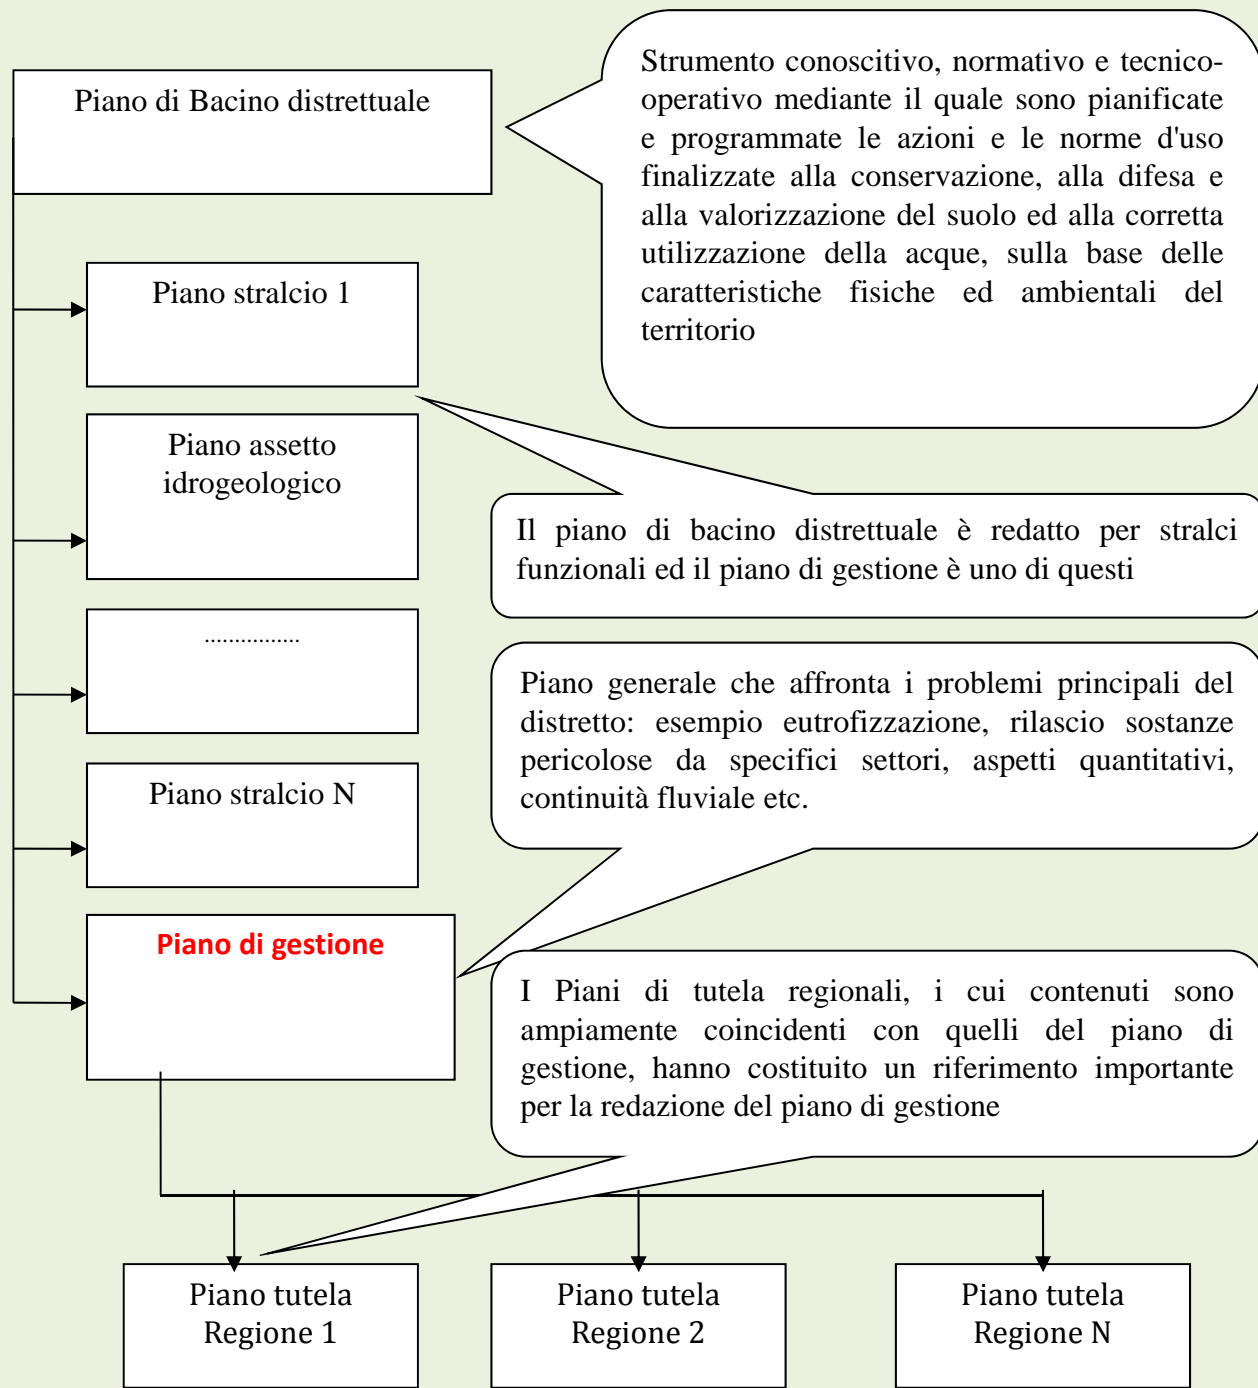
Piano di Bacino distrettuale

Strumento conoscitivo, normativo e tecnico-operativo mediante il quale sono pianificate e programmate le azioni e le norme d'uso finalizzate alla conservazione, alla difesa e alla valorizzazione del suolo ed alla corretta utilizzazione della acque, sulla base delle caratteristiche fisiche ed ambientali del territorio

Piano stralcio 1

Piano assetto idrogeologico

Il piano di bacino distrettuale è redatto per stralci funzionali ed il piano di gestione è uno di questi

................

Piano generale che affronta i problemi principali del distretto: esempio eutrofizzazione, rilascio sostanze pericolose da specifici settori, aspetti quantitativi, continuità fluviale etc.

Piano stralcio N

Piano di gestione

I Piani di tutela regionali, i cui contenuti sono ampiamente coincidenti con quelli del piano di gestione, hanno costituito un riferimento importante per la redazione del piano di gestione

Piano tutela Regione 1

Piano tutela Regione 2

Piano tutela Regione N